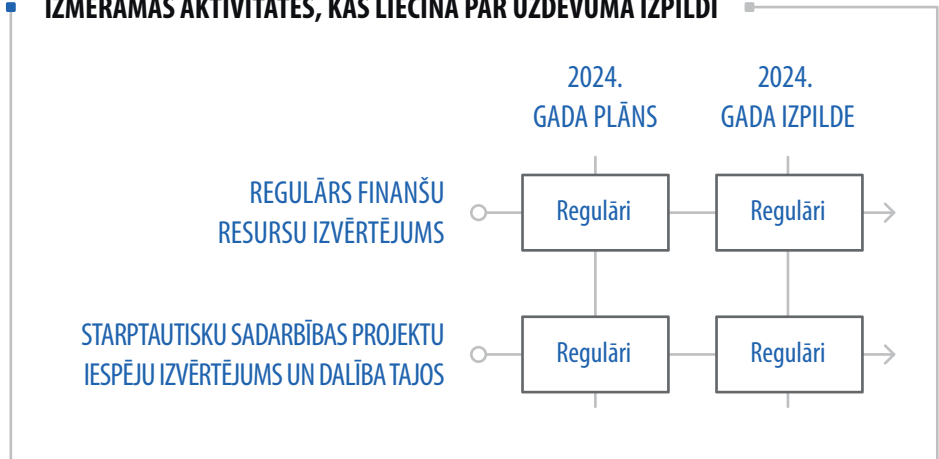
IZMĒRĀMAS AKTIVITĀTES, KAS LIECINA PAR UZDEVUMA IZPILDI

| | 2024. GADA PLĀNS | 2024. GADA IZPILDE |
|---|---|---|
| REGULĀRS FINANŠU RESURSU IZVĒRTĒJUMS | Regulāri | Regulāri |
| STARPTAUTISKU SADARBĪBAS PROJEKTU IESPĒJU IZVĒRTĒJUMS UN DALĪBA TAJOS | Regulāri | Regulāri |